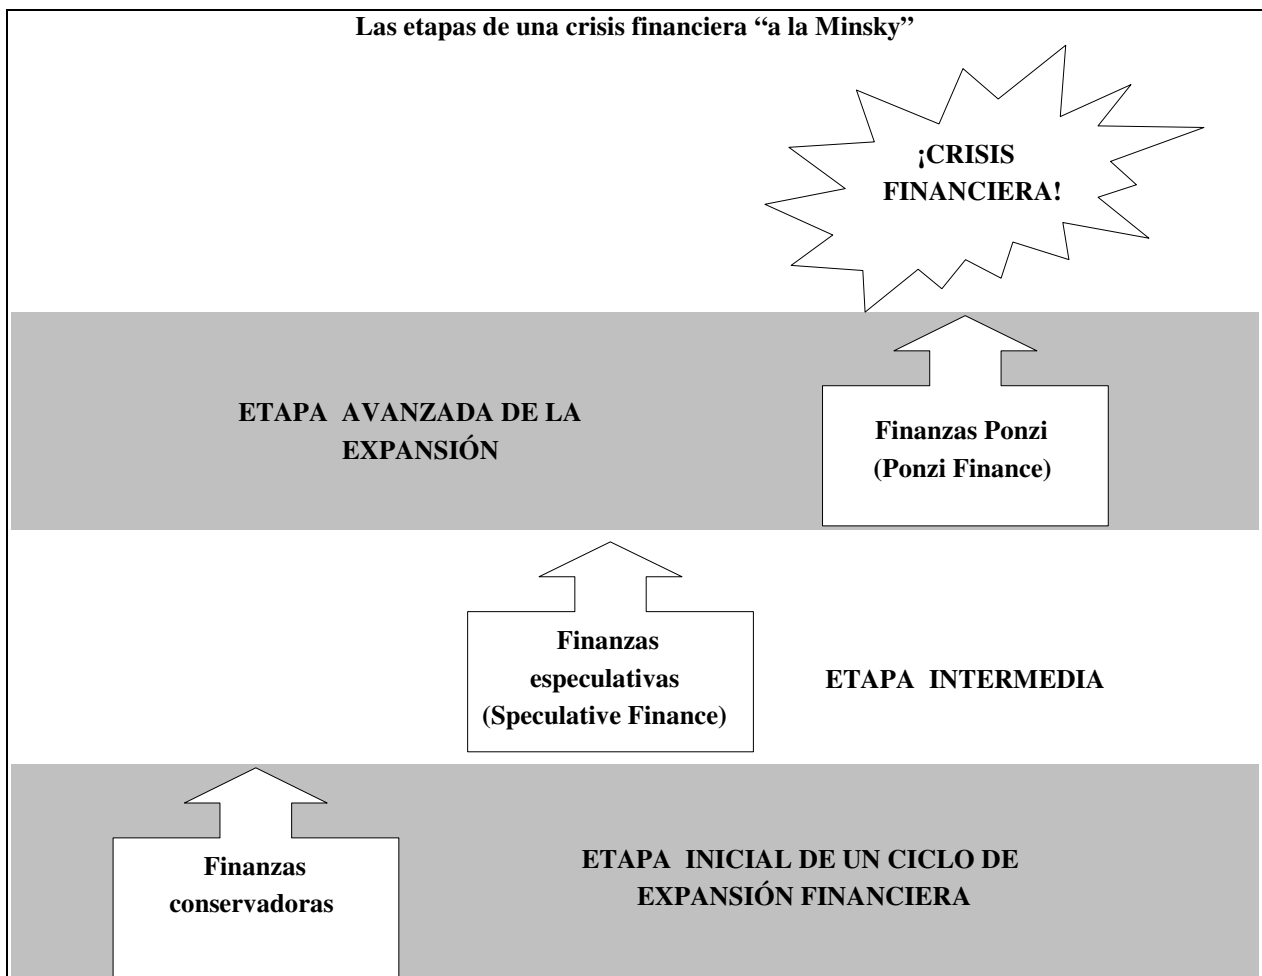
Las etapas de una crisis financiera “a la Minsky”

¡CRISIS FINANCIERA!

ETAPA AVANZADA DE LA EXPANSIÓN

Finanzas Ponzi (Ponzi Finance)

Finanzas especulativas (Speculative Finance)

ETAPA INTERMEDIA

Finanzas conservadoras

ETAPA INICIAL DE UN CICLO DE EXPANSIÓN FINANCIERA